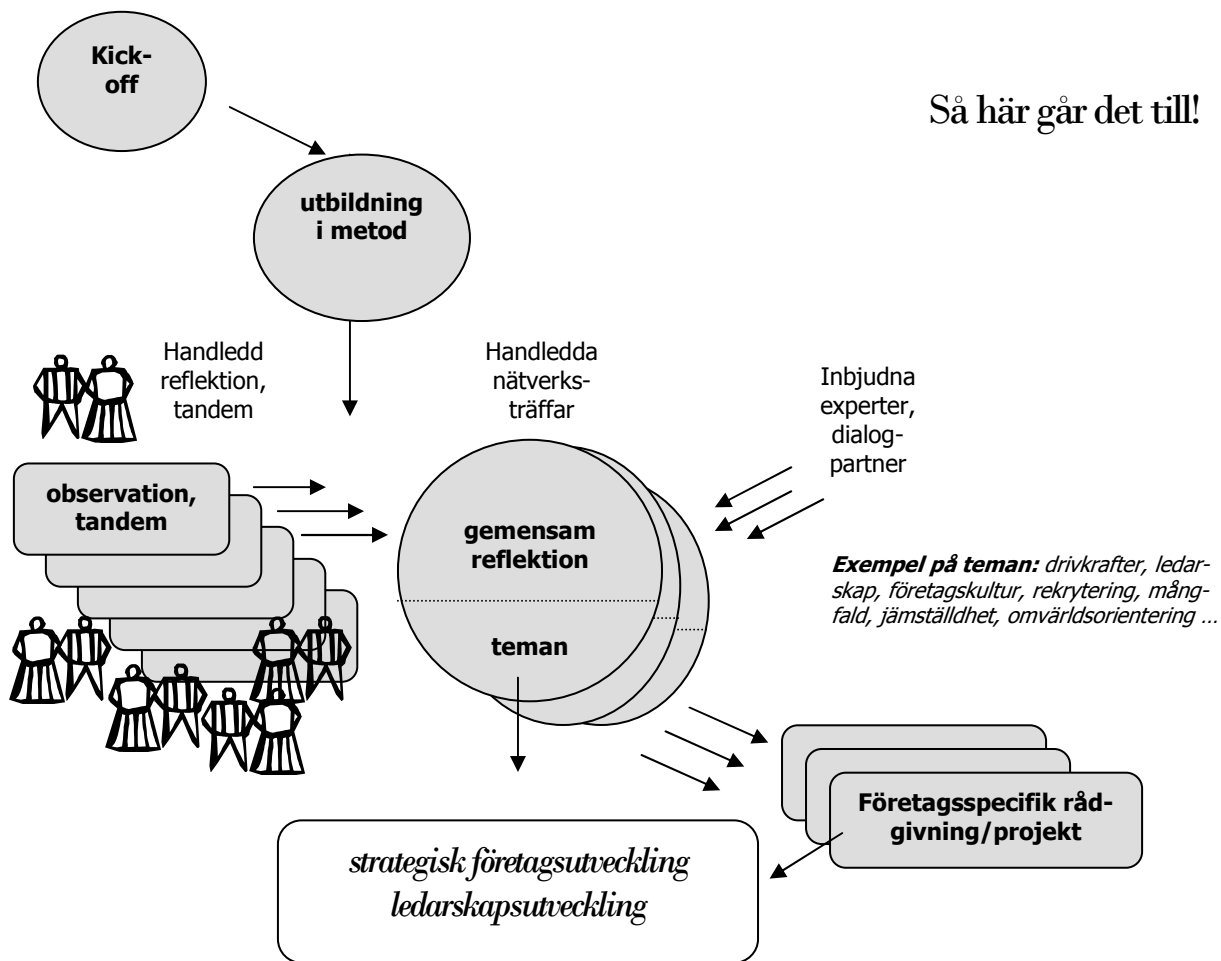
Kick-off

Så här går det till!

utbildning i metod

Handledd reflektion, tandem

Handledda nätverksträffar

Inbjudna experter, dialogpartner

observation, tandem

gemensam reflektion

teman

**Exempel på teman:** drivkrafter, ledarskap, företagskultur, rekrytering, mångfald, jämställdhet, omvärldsorientering …

Företagsspecifik rådgivning/projekt

strategisk företagsutveckling
ledarskapsutveckling